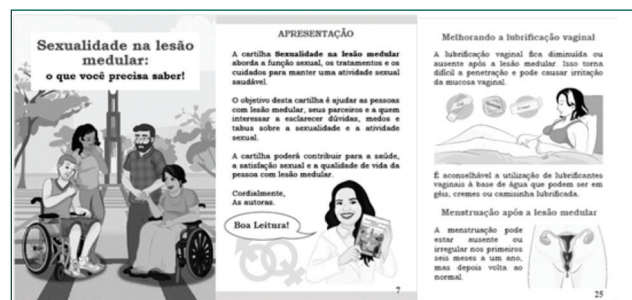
Sexualidade na lesão medular:
o que você precisa saber!

APRESENTAÇÃO

A cartilha **Sexualidade na lesão medular** aborda a função sexual, os tratamentos e os cuidados para manter uma atividade sexual saudável.

O objetivo desta cartilha é ajudar as pessoas com lesão medular, seus parceiros e a quem interessar a esclarecer dúvidas, medos e tabus sobre a sexualidade e a atividade sexual.

A cartilha poderá contribuir para a saúde, a satisfação sexual e a qualidade de vida da pessoa com lesão medular.

Cordialmente,
As autoras.

Boa Leitura!

7

Melhorando a lubrificação vaginal

A lubrificação vaginal fica diminuída ou ausente após a lesão medular. Isso torna difícil a penetração e pode causar irritação da mucosa vaginal.

É aconselhável a utilização de lubrificantes vaginais à base de água que podem ser em géis, cremes ou camisinha lubrificada.

Menstruação após a lesão medular

A menstruação pode estar ausente ou irregular nos primeiros seis meses a um ano, mas depois volta ao normal.

25